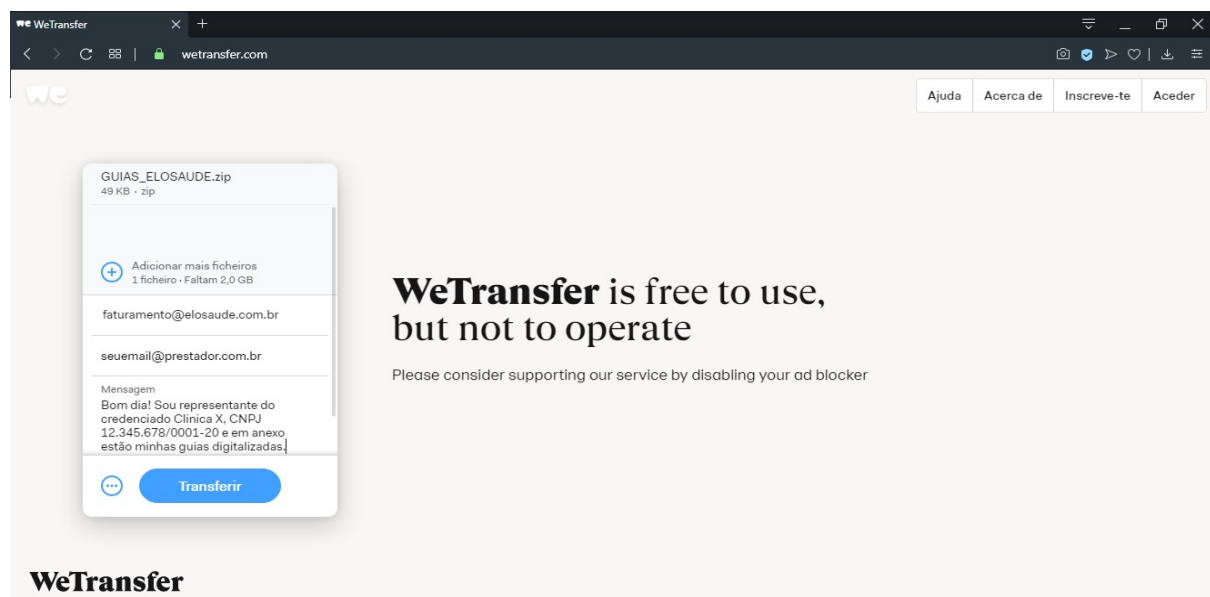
WeTransfer

wetransfer.com

Ajuda | Acerca de | Inscreve-te | Aceder

GUIAS_ELOSAUDE.zip
49 KB · zip

Adicionar mais ficheiros
1 ficheiro · Faltam 2,0 GB

faturamento@elosaude.com.br

seuemail@prestador.com.br

Mensagem
Bom dia! Sou representante do credenciado Clinica X, CNPJ 12.345.678/0001-20 e em anexo estão minhas guias digitalizadas.

Transferir

**WeTransfer** is free to use, but not to operate

Please consider supporting our service by disabling your ad blocker

WeTransfer